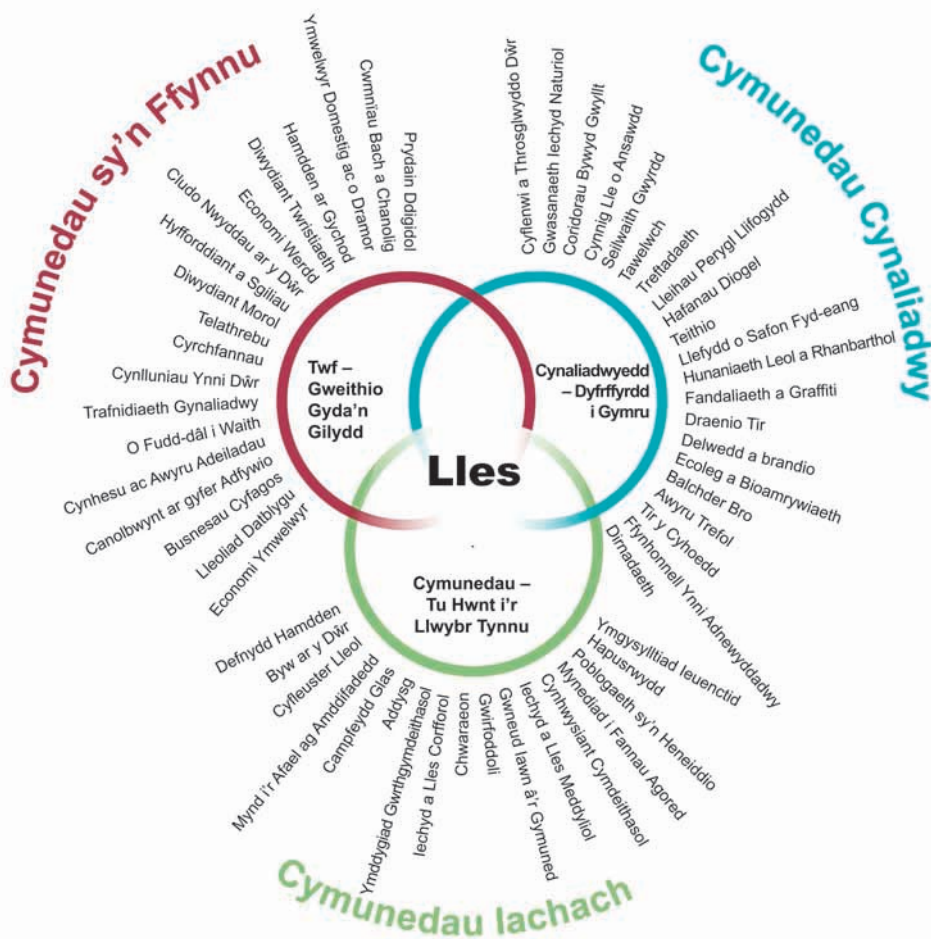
Cymunedau sy'n Ffynnu

Cymunedau Cynaliadwy

Cymunedau Iachach

Twf – Gweithio Gyda'n Gilydd

Cynaliadwyedd – Dyfrffyrdd i Gymru

Cymunedau – Tu Hwnt i'r Llwybr Tynnu

Lles

Prydain Ddigidol
Cwmniau Bach a Chanolig
Ymwelwyr Domestig ac o Dramor
Hamdden ar Gychod
Diwydiant Twristiaeth
Economi Werdd
Cludo Nwyddau ar y Dŵr
Hyfforddiant a Sgiliau
Diwydiant Morol
Telathrebu
Cyrchfannau
Cynlluniau Ynni Dŵr
Trafnidiaeth Gynaliadwy
O Fudd-dâl i Waith
Cynhesu ac Awyru Adeiladau
Canolbwynt ar gyfer Adfywio
Busnesau Cyfagos
Lleoliad Datblygu
Economi Ymwelwyr

Cyflenwi a Throsglwyddo Dŵr
Gwasanaeth Iechyd Naturiol
Coridorau Bywyd Gwyllt
Cynnig Lle o Ansawdd
Seilwaith Gwyrdd
Tawelwch
Treftadaeth
Lleihau Perygl Llifogydd
Hafanau Diogel
Teithio
Llefydd o Safon Fyd-eang
Hunaniaeth Leol a Rhanbarthol
Fandaliaeth a Graffiti
Draenio Tir
Delwedd a brandio
Ecoleg a Bioamrywiaeth
Balchder Bro
Awyru Trefol
Tir y Cyhoedd
Ffynhonnell Ynni Adnewyddadwy
Dirnadaeth

Defnydd Hamdden
Byw ar y Dŵr
Cyfleuster Lleol
Mynd i'r Afael ag Amddifadedd
Campfeydd Glas
Addysg
Ymddygiad Gwrthgymdeithasol
Iechyd a Lles Corfforol
Chwaraeon
Gwirfoddoli
Gwneud Iawn â'r Gymuned
Iechyd a Lles Meddyliol
Cynhwysiant Cymdeithasol
Mynediad i Fannau Agored
Poblogaeth sy'n Heneiddio
Hapusrwydd
Ymgysylltiad Ieuenctid